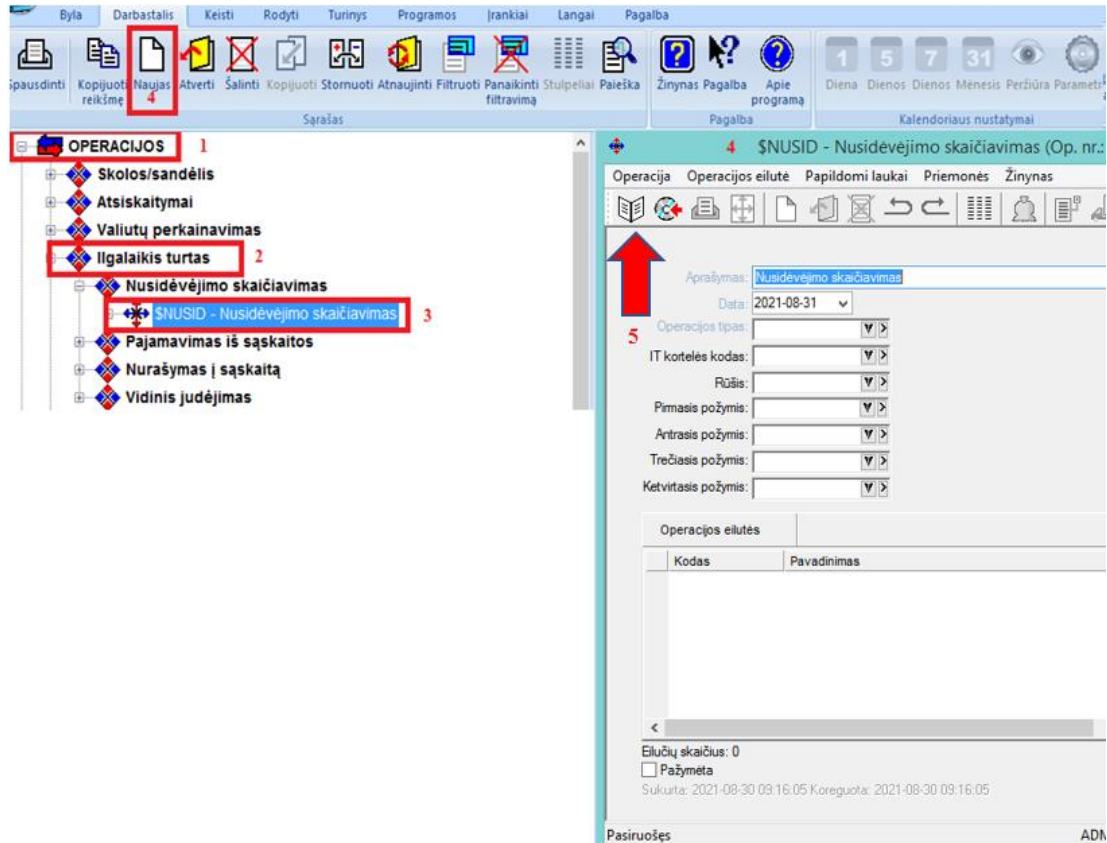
Byla Darbastalis Keisti Rodyti Turinys Programos Įrankiai Langai Pagalba

Spausdinti Kopijuoti reikšmę Naujas 4 Atverti Šalinti Kopijuoti Stornuoti Atnaujinti Filtruoti Panaikinti filtravimą Stulpeliai Paieška Žinynas Pagalba Apie programą Diena Dienos Dienos Mėnesis Peržiūra Parametr

1 5 7 31

Sąrašas Pagalba Kalendoriaus nustatymai

OPERACIJOS 1
Skolos/sandėlis
Atsiskaitymai
Valiutų perkainavimas
Ilgalaikis turtas 2
Nusidėvėjimo skaičiavimas
$NUSID - Nusidėvėjimo skaičiavimas 3
Pajamavimas iš sąskaitos
Nurašymas į sąskaitą
Vidinis judėjimas

4 $NUSID - Nusidėvėjimo skaičiavimas (Op. nr.:

Operacija Operacijos eilutė Papildomi laukai Priemonės Žinynas

5

Aprašymas: Nusidėvėjimo skaičiavimas
Data: 2021-08-31
Operacijos tipas:
IT kortelės kodas:
Rūšis:
Pirmasis požymis:
Antrasis požymis:
Trečiasis požymis:
Ketvirtasis požymis:

Operacijos eilutės

| Kodas | Pavadinimas |
|---|---|

Eilučių skaičius: 0
Pažymėta
Sukurta: 2021-08-30 09:16:05 Koreguota: 2021-08-30 09:16:05

Pasiruošęs ADM